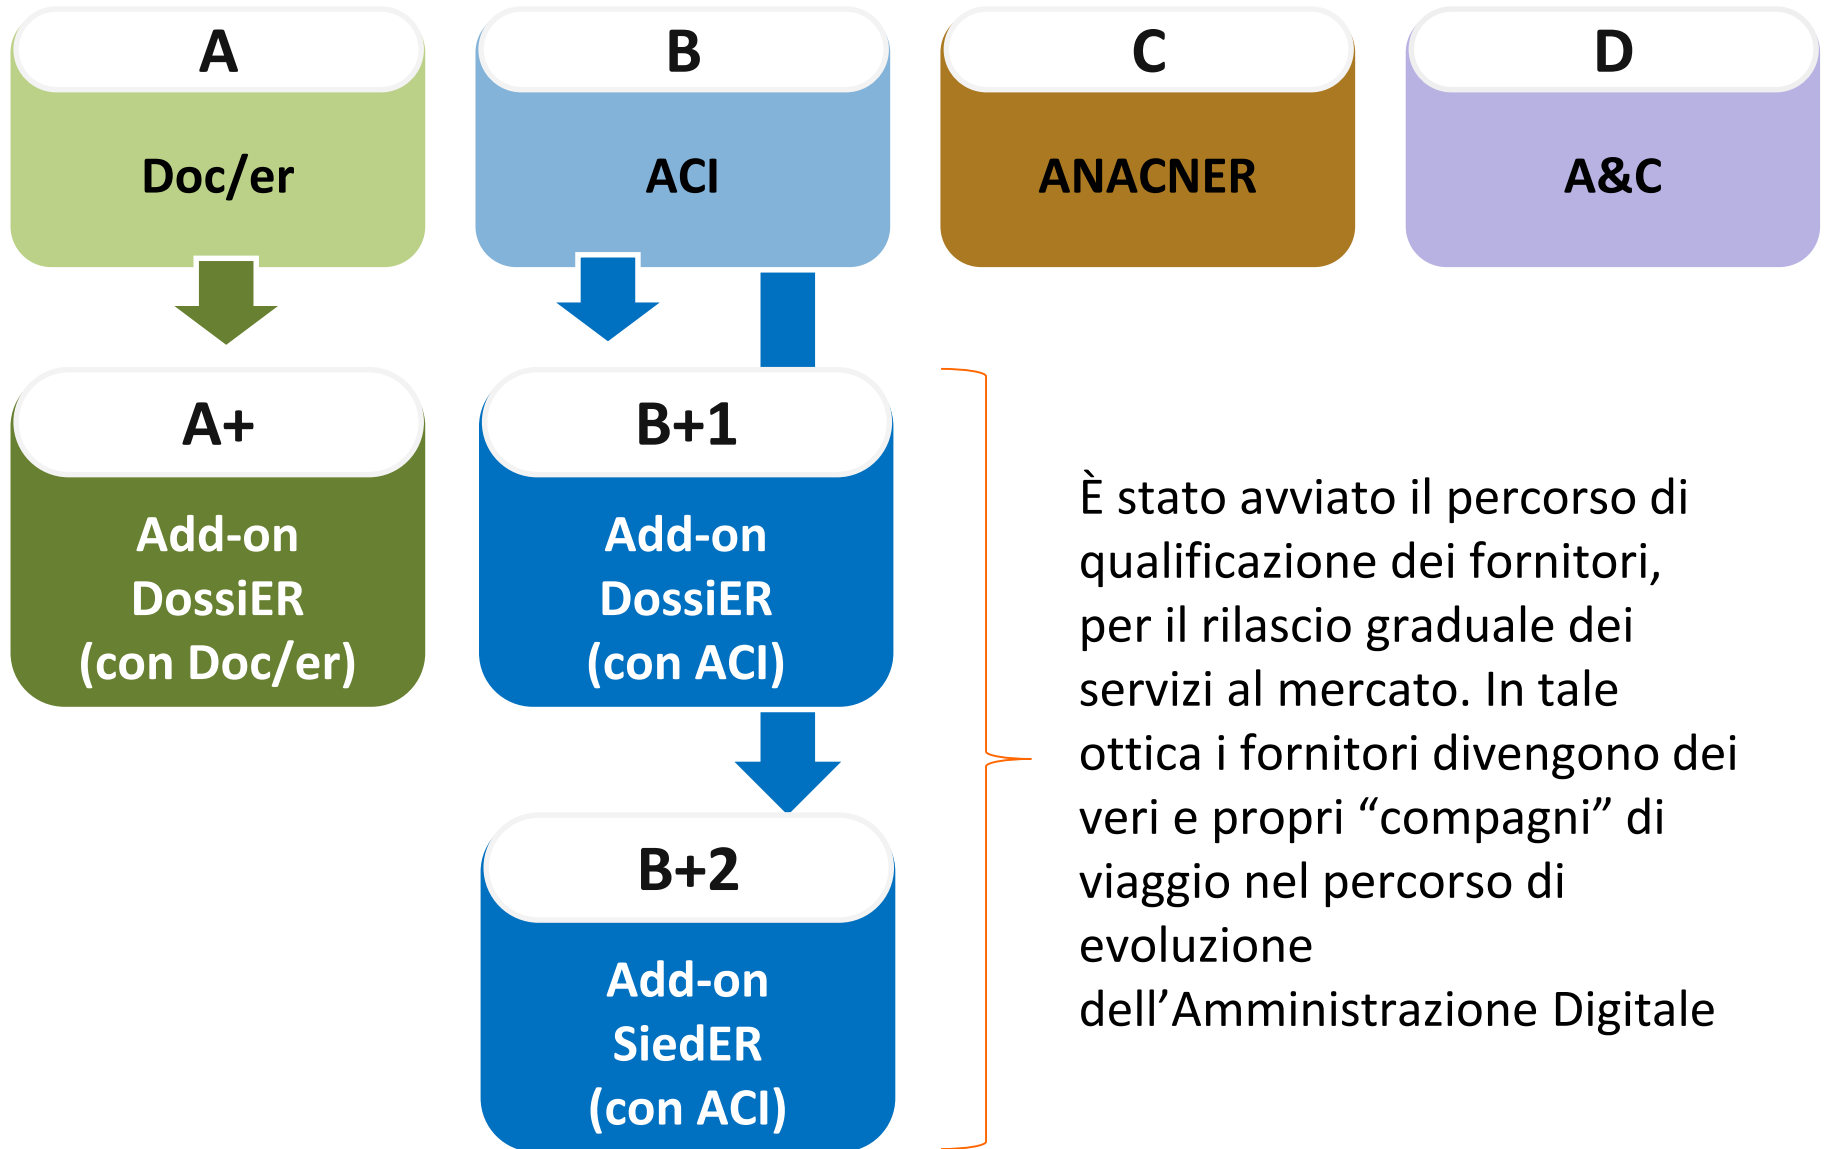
A

Doc/er

B

ACI

C

ANACNER

D

A&C

A+

Add-on DossiER (con Doc/er)

B+1

Add-on DossiER (con ACI)

B+2

Add-on SiedER (con ACI)

È stato avviato il percorso di qualificazione dei fornitori, per il rilascio graduale dei servizi al mercato. In tale ottica i fornitori divengono dei veri e propri “compagni” di viaggio nel percorso di evoluzione dell’Amministrazione Digitale